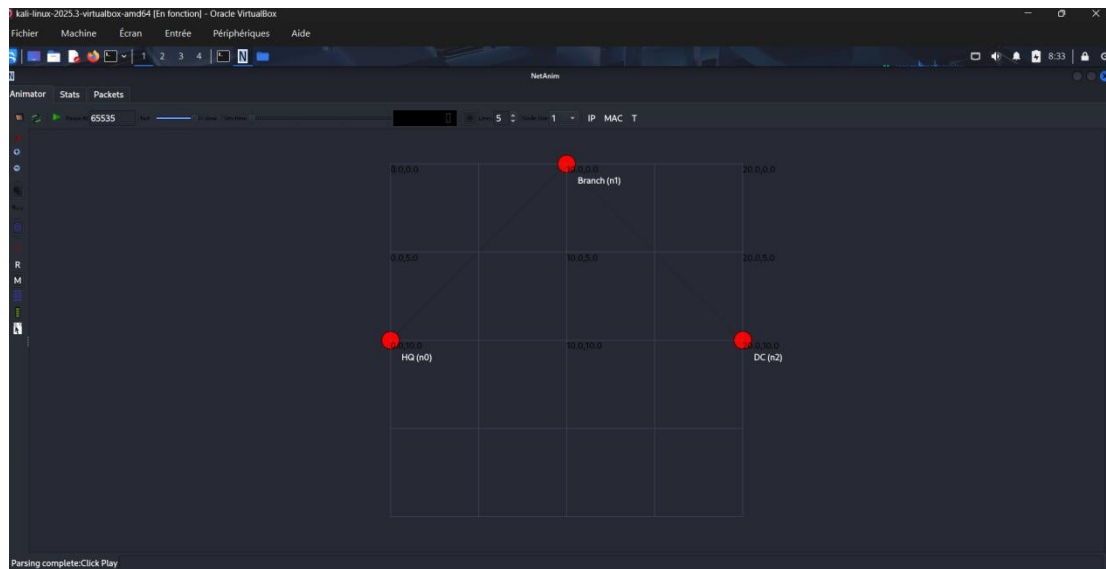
kali-linux-2025.3-virtualbox-amd64 [En fonction] - Oracle VirtualBox

Fichier Machine Écran Entrée Périphériques Aide

1 2 3 4

8:33

NetAnim

Animator Stats Packets

65535

5 1 IP MAC T

R
M

0.0,0.0

Branch (n1)

20.0,0.0

0.0,5.0

10.0,5.0

20.0,5.0

0.0,10.0

HQ (n0)

10.0,10.0

20.0,10.0

DC (n2)

Parsing complete:Click Play